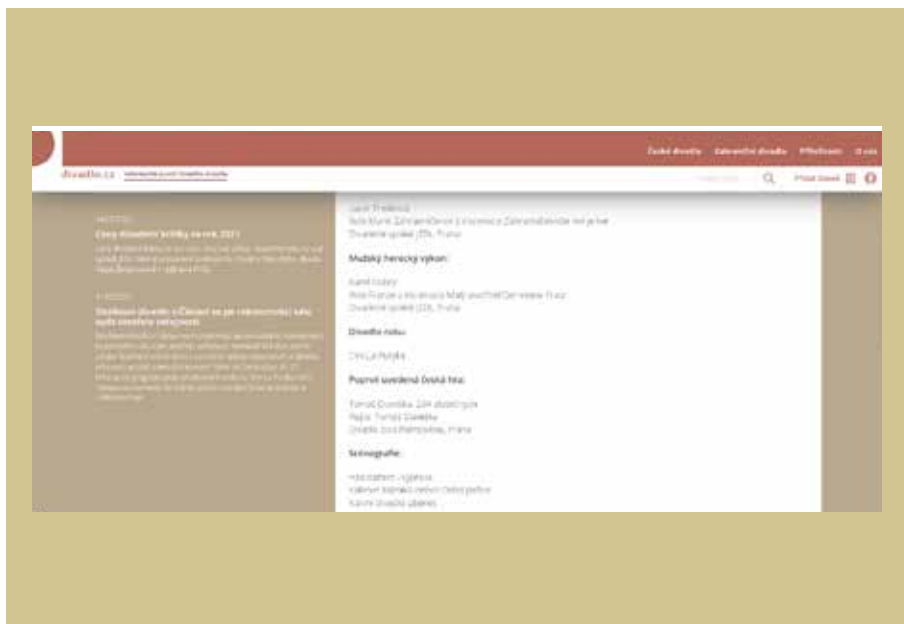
České divadlo Zahraniční divadlo Přihlášení O nás

divadlo.cz

Přihlásit

Ceny divadelní kritiky za rok 2021

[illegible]

Současné divadlo v Čílinách se po rekonstrukci otevírá

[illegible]

Mužský herecký výkon:

Divadlo roku:

Původní uvedená česká hra:

Scénografie: